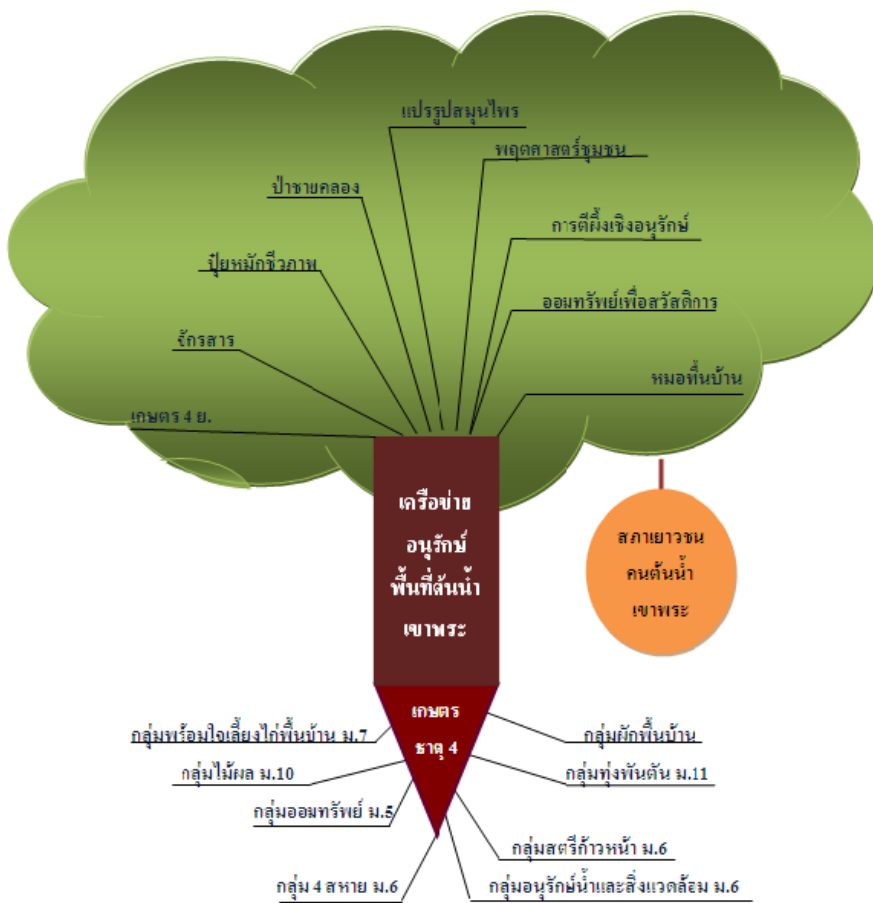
แปรรูปสมุนไพร

พฤกษศาสตร์ชุมชน

ป่าชายคลอง

การตีผึ้งเชิงอนุรักษ์

ปุ๋ยหมักชีวภาพ

ออมทรัพย์เพื่อสวัสดิการ

จักรสาร

หมอพื้นบ้าน

เกษตร 4 ย.

เครือข่าย อนุรักษ์ พื้นที่ต้นน้ำ เขาพระ

สภาเยาวชน คนต้นน้ำ เขาพระ

เกษตร ธาตุ 4

กลุ่มพร้อมใจเลี้ยงไก่พื้นบ้าน ม.7

กลุ่มผักพื้นบ้าน

กลุ่มไม้ผล ม.10

กลุ่มทุ่งพันตัน ม.11

กลุ่มออมทรัพย์ ม.5

กลุ่มสตรีก้าวหน้า ม.6

กลุ่ม 4 สหาย ม.6

กลุ่มอนุรักษ์น้ำและสิ่งแวดล้อม ม.6